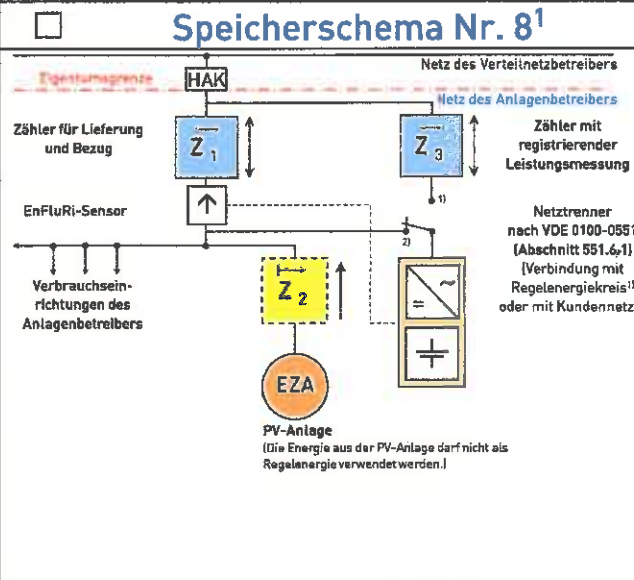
Speicherschema Nr. 8$^1$

Eigentumsgrenze

HAK

Netz des Verteilnetzbetreibers

Netz des Anlagenbetreibers

Zähler für Lieferung und Bezug

$Z_1$

$Z_3$

Zähler mit registrierender Leistungsmessung

1)

EnFluRi-Sensor

2)

Netztrenner nach VDE 0100-0551 (Abschnitt 551.6.1) (Verbindung mit Regelenergiekreis$^{1)}$ oder mit Kundennetz

Verbrauchseinrichtungen des Anlagenbetreibers

$Z_2$

EZA

PV-Anlage
(Die Energie aus der PV-Anlage darf nicht als Regelenergie verwendet werden.)